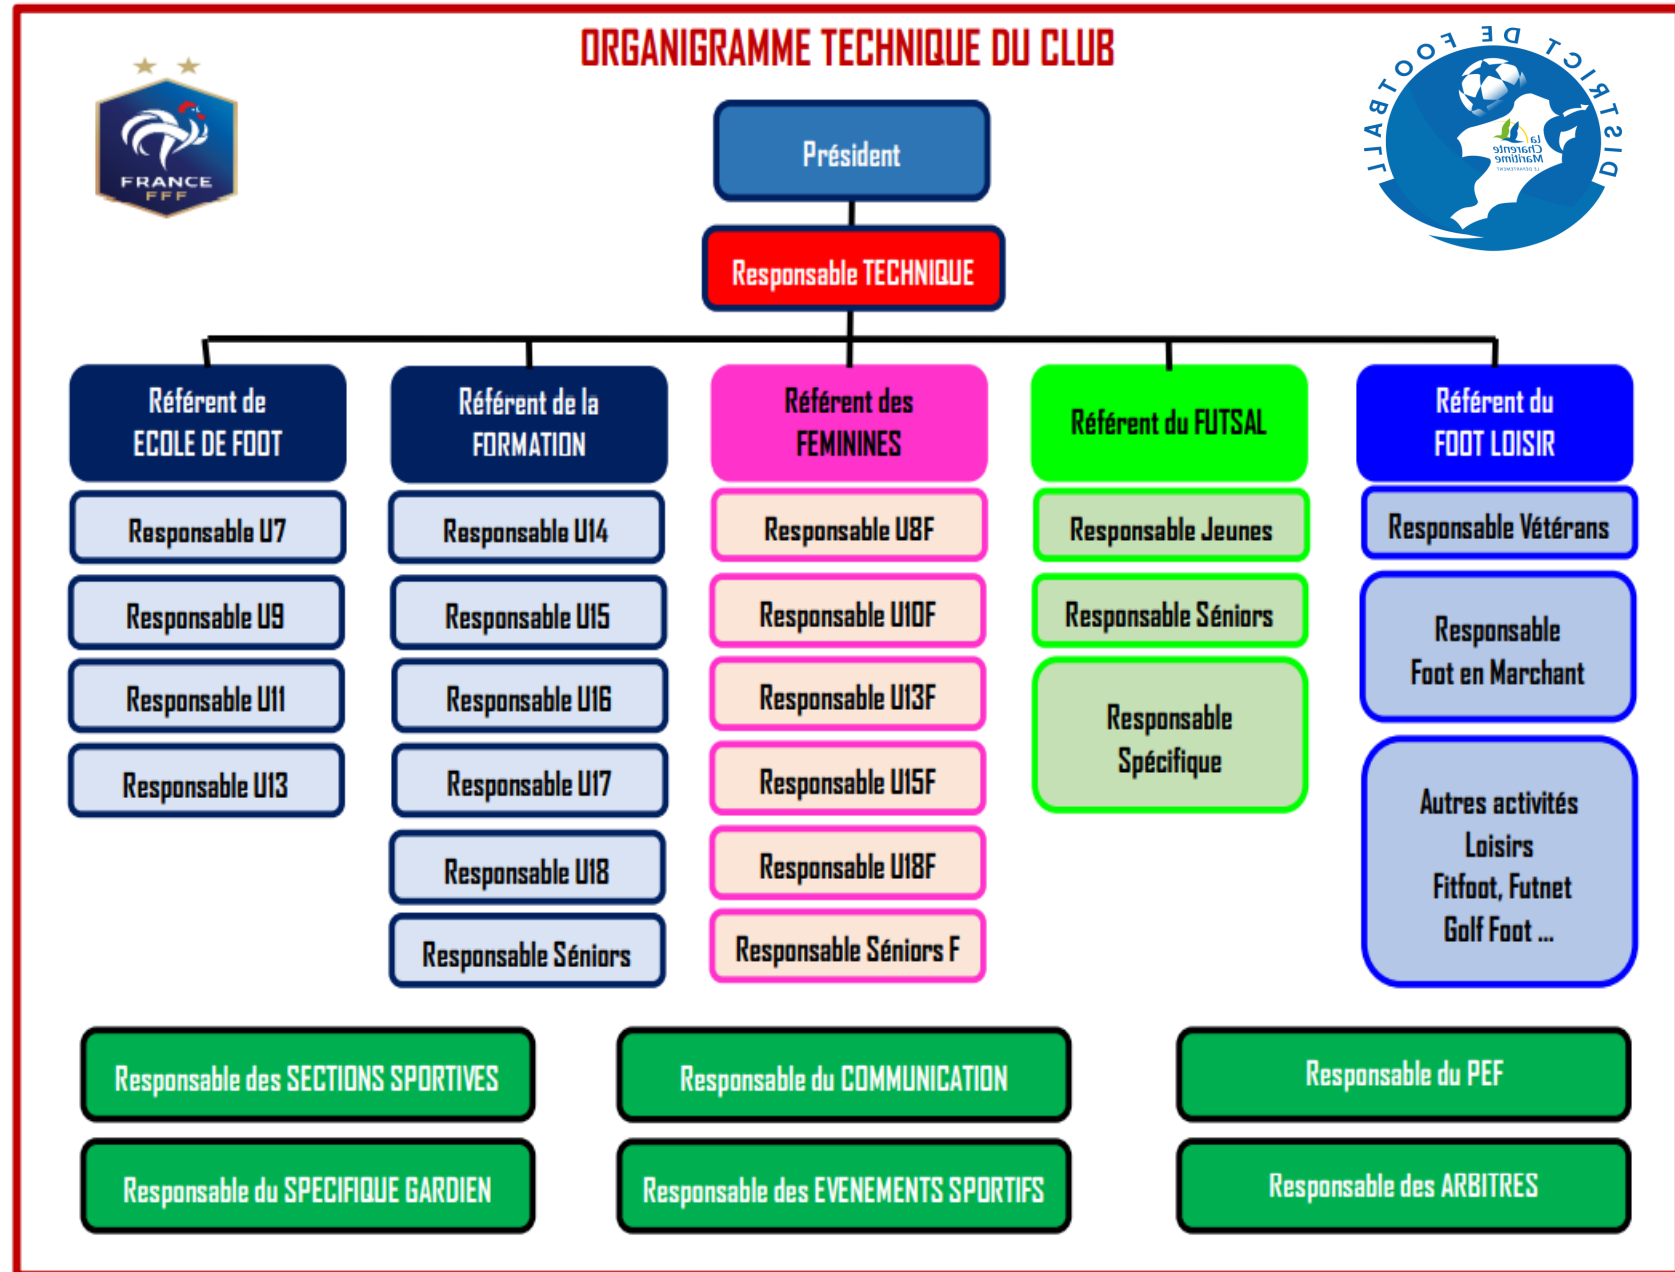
ORGANIGRAMME TECHNIQUE DU CLUB

FRANCE FFF

DISTRICT DE FOOTBALL

la Charente Maritime

Président

Responsable TECHNIQUE

Référent de ECOLE DE FOOT

Responsable U7

Responsable U9

Responsable U11

Responsable U13

Référent de la FORMATION

Responsable U14

Responsable U15

Responsable U16

Responsable U17

Responsable U18

Responsable Séniors

Référent des FEMININES

Responsable U8F

Responsable U10F

Responsable U13F

Responsable U15F

Responsable U18F

Responsable Séniors F

Référent du FUTSAL

Responsable Jeunes

Responsable Séniors

Responsable Spécifique

Référent du FOOT LOISIR

Responsable Vétérans

Responsable Foot en Marchant

Autres activités Loisirs Fitfoot, Futnet Golf Foot ...

Responsable des SECTIONS SPORTIVES

Responsable du COMMUNICATION

Responsable du PEF

Responsable du SPECIFIQUE GARDIEN

Responsable des EVENEMENTS SPORTIFS

Responsable des ARBITRES